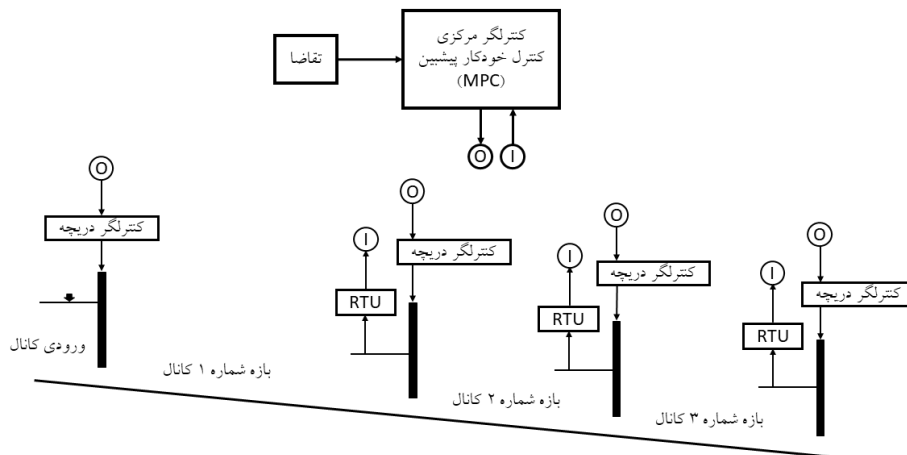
کنترلگر مرکزی
کنترل خودکار پیشبین
(MPC)

تقاضا

O
I

O
کنترلگر دریچه
ورودی کانال

بازه شماره ۱ کانال

O
I
کنترلگر دریچه
RTU

بازه شماره ۲ کانال

O
I
کنترلگر دریچه
RTU

بازه شماره ۳ کانال

O
I
کنترلگر دریچه
RTU